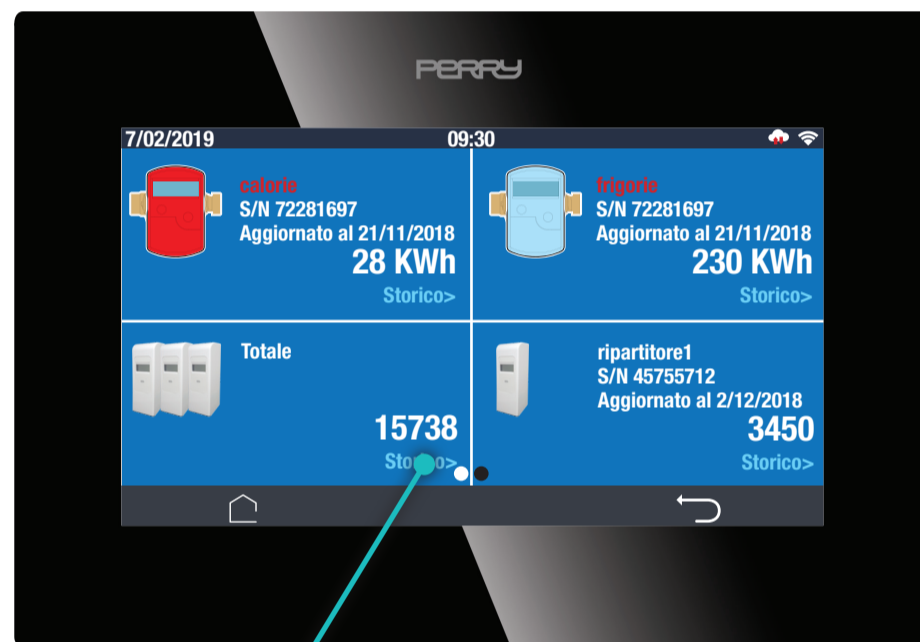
PERRY

7/02/2019 09:30

calorie
S/N 72281697
Aggiornato al 21/11/2018
28 KWh
Storico>

frigorie
S/N 72281697
Aggiornato al 21/11/2018
230 KWh
Storico>

Totale
15738
Storico>

ripartitore1
S/N 45755712
Aggiornato al 2/12/2018
3450
Storico>